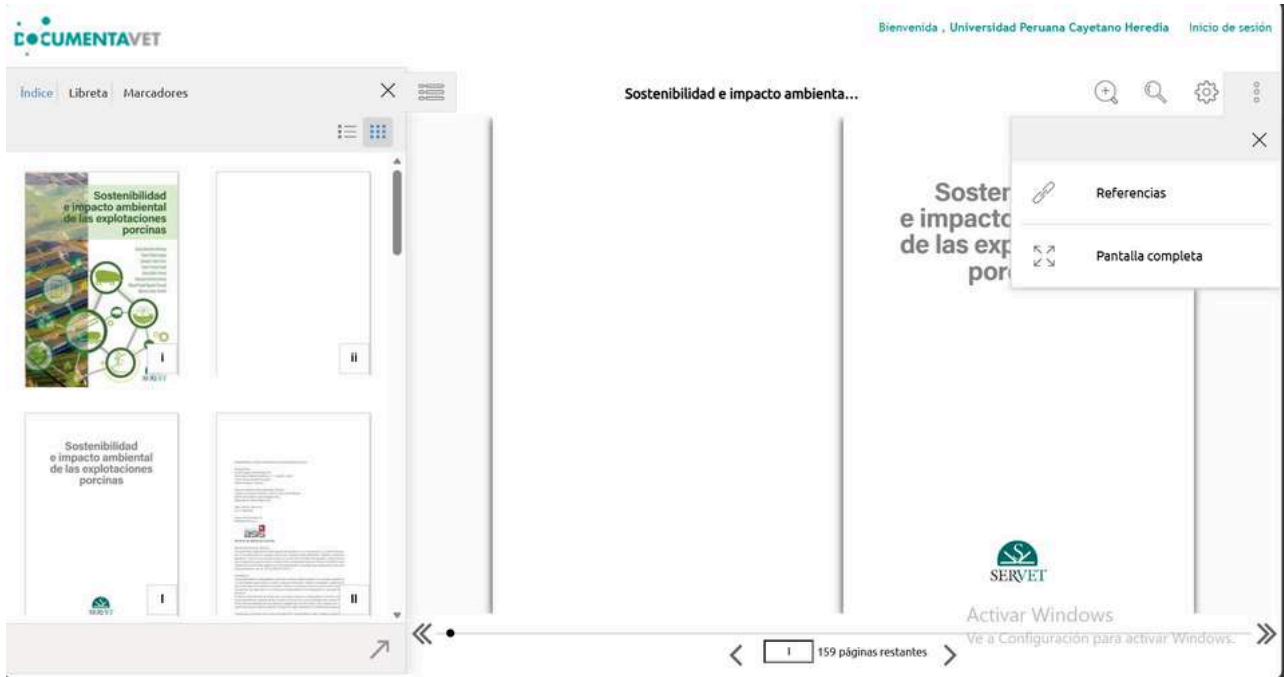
DOCUMENTAVET

Bienvenida , Universidad Peruana Cayetano Heredia    Inicio de sesión

Índice  Libreta  Marcadores

Sostenibilidad e impacto ambiental de las explotaciones porcinas

i

ii

Sostenibilidad e impacto ambiental de las explotaciones porcinas

I

II

Sostenibilidad e impacto ambienta...

Sosten
e impacto
de las exp
porc

Referencias

Pantalla completa

SERVET

Activar Windows
Ve a Configuración para activar Windows.

I  159 páginas restantes